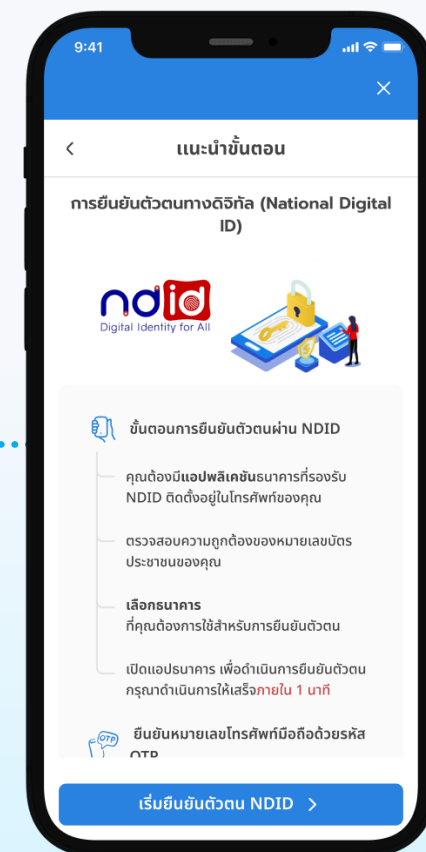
9:41

×

<

แนะนำขั้นตอน

การยืนยันตัวตนทางดิจิทัล (National Digital ID)

ndid
Digital Identity for All

ขั้นตอนการยืนยันตัวตนผ่าน NDID

คุณต้องมีแอปพลิเคชันธนาคารที่รองรับ NDID ติดตั้งอยู่ในโทรศัพท์ของคุณ

ตรวจสอบความถูกต้องของหมายเลขบัตรประชาชนของคุณ

เลือกธนาคาร
ที่คุณต้องการใช้สำหรับการยืนยันตัวตน

เปิดแอปธนาคาร เพื่อดำเนินการยืนยันตัวตน กรุณาดำเนินการให้เสร็จภายใน 1 นาที

OTP

ยืนยันหมายเลขโทรศัพท์มือถือด้วยรหัส OTP

เริ่มยืนยันตัวตน NDID >